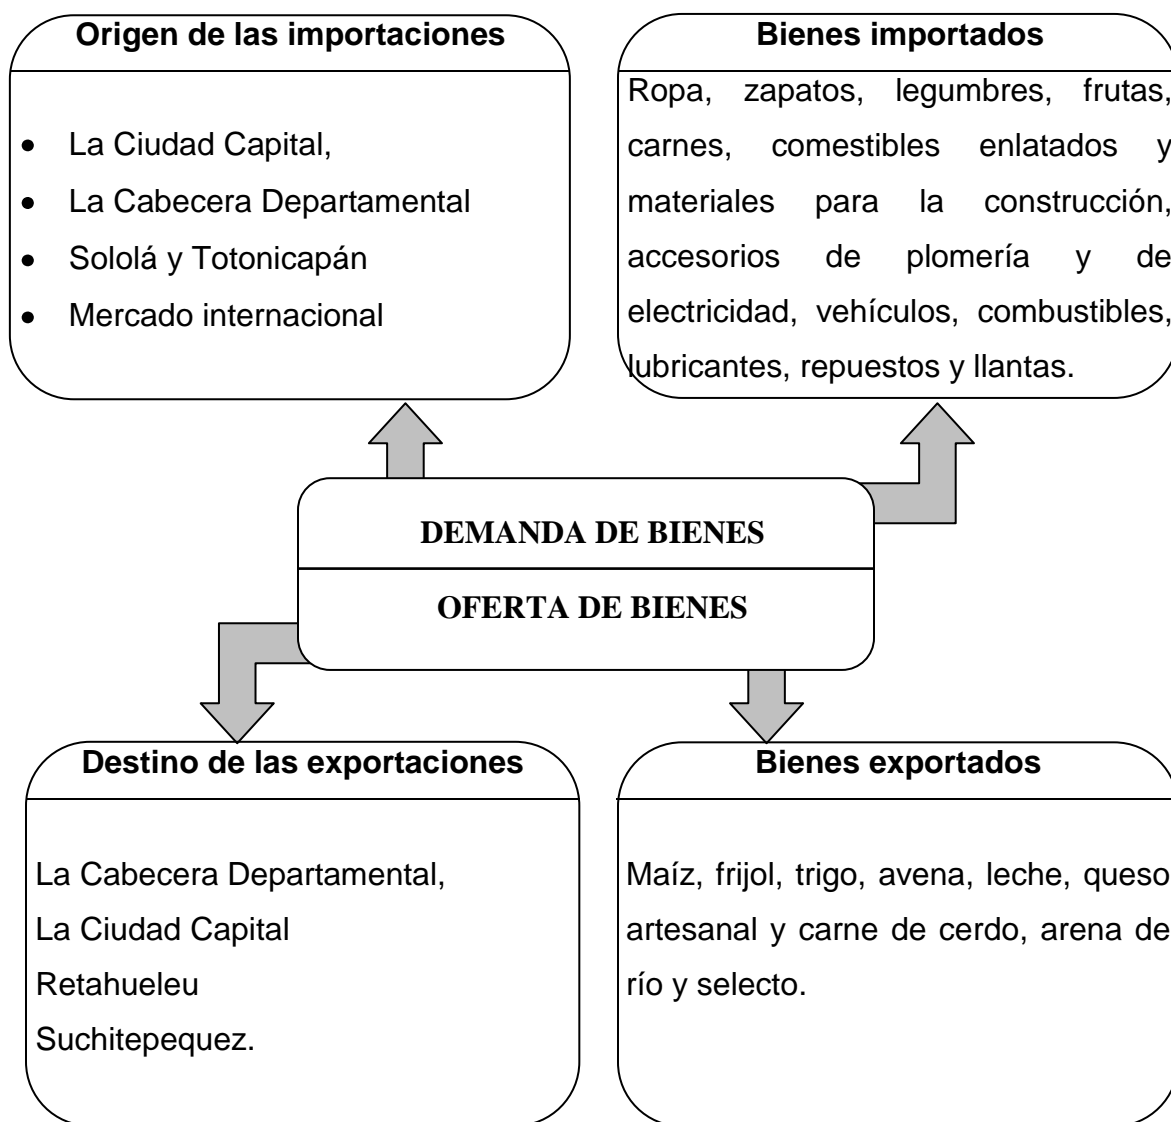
Origen de las importaciones

- La Ciudad Capital,
- La Cabecera Departamental
- Sololá y Totonicapán
- Mercado internacional

Bienes importados

Ropa, zapatos, legumbres, frutas, carnes, comestibles enlatados y materiales para la construcción, accesorios de plomería y de electricidad, vehículos, combustibles, lubricantes, repuestos y llantas.

DEMANDA DE BIENES

OFERTA DE BIENES

Destino de las exportaciones

La Cabecera Departamental,
La Ciudad Capital
Retahueleu
Suchitepequez.

Bienes exportados

Maíz, frijol, trigo, avena, leche, queso artesanal y carne de cerdo, arena de río y selecto.